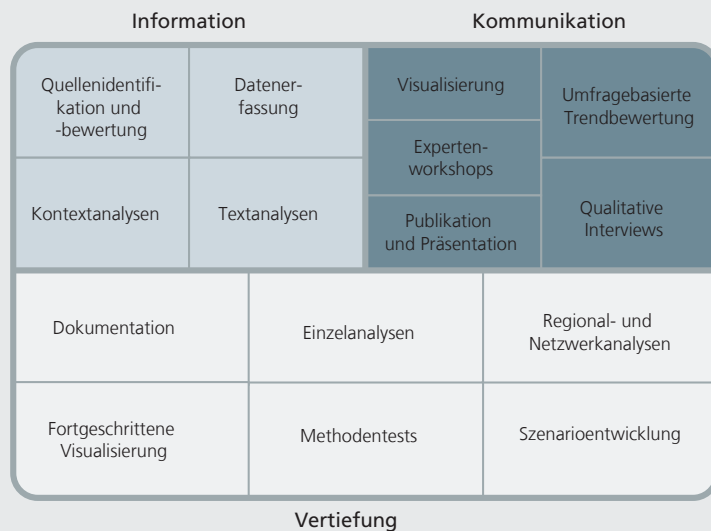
Information

Kommunikation

Quellenidentifikation und -bewertung

Datenerfassung

Kontextanalysen

Textanalysen

Visualisierung

Expertenworkshops

Publikation und Präsentation

Umfragebasierte Trendbewertung

Qualitative Interviews

Dokumentation

Einzelanalysen

Regional- und Netzwerkanalysen

Fortgeschrittene Visualisierung

Methodentests

Szenarioentwicklung

Vertiefung